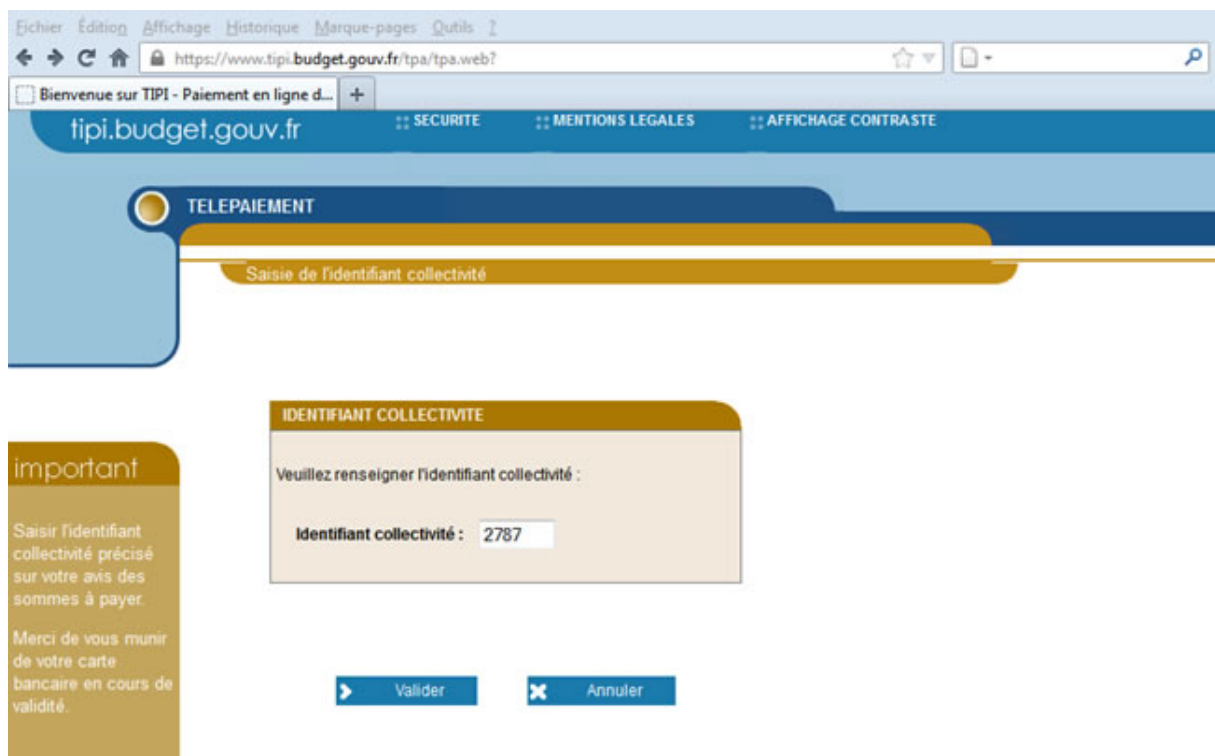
Fichier Édition Affichage Historique Marque-pages Outils ?

https://www.tipi.budget.gouv.fr/tpa/tpa.web?

Bienvenue sur TIPI - Paiement en ligne d...

tipi.budget.gouv.fr

SECURITE

MENTIONS LEGALES

AFFICHAGE CONTRASTE

TELEPAIEMENT

Saisie de l'identifiant collectivité

IDENTIFIANT COLLECTIVITE

Veuillez renseigner l'identifiant collectivité :

Identifiant collectivité : 2787

important

Saisir l'identifiant collectivité précisé sur votre avis des sommes à payer.

Merci de vous munir de votre carte bancaire en cours de validité.

Valider

Annuler